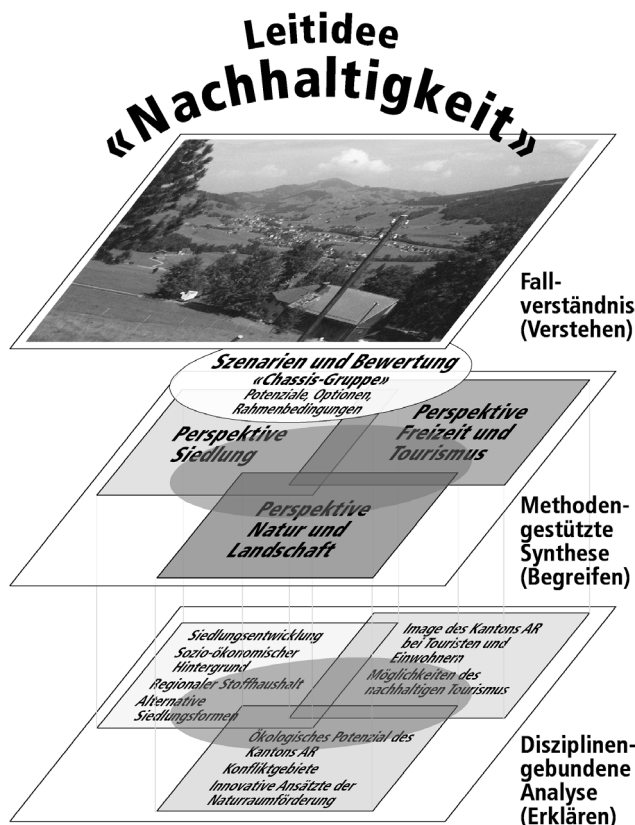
Leitidee
«Nachhaltigkeit»

Fallverständnis (Verstehen)

Szenarien und Bewertung
«Chassis-Gruppe»
Potenziale, Optionen, Rahmenbedingungen

Perspektive Siedlung

Perspektive Freizeit und Tourismus

Perspektive Natur und Landschaft

Methodengestützte Synthese (Begreifen)

Siedlungsentwicklung
Sozio-ökonomischer Hintergrund
Regionaler Stoffhaushalt
Alternative Siedlungsformen

Image des Kantons AR bei Touristen und Einwohnern
Möglichkeiten des nachhaltigen Tourismus

Ökologisches Potenzial des Kantons AR
Konfliktgebiete
Innovative Ansätzte der Naturraumförderung

Disziplinengebundene Analyse (Erklären)